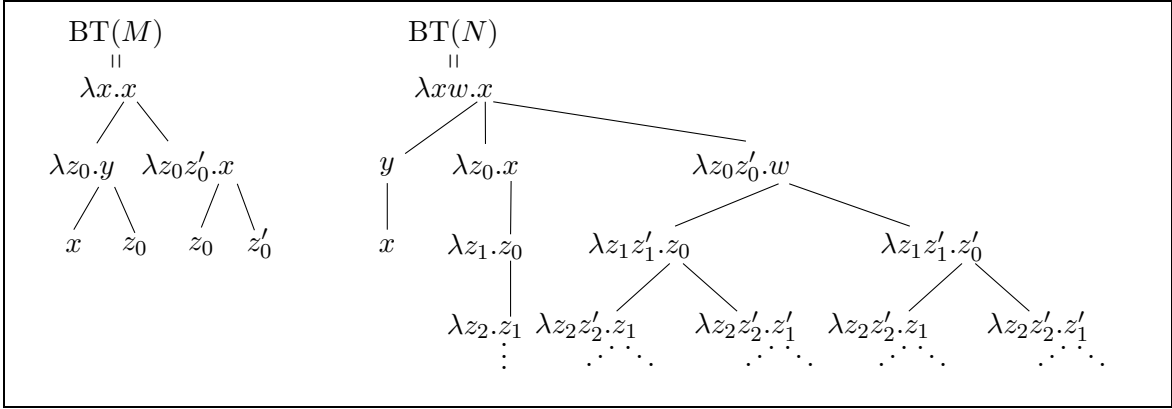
$\mathrm{BT}(M)$
$=$
$\lambda x.x$
$\lambda z_0.y$ $\lambda z_0 z_0'.x$
$x$ $z_0$ $z_0$ $z_0'$

$\mathrm{BT}(N)$
$=$
$\lambda xw.x$
$y$ $\lambda z_0.x$ $\lambda z_0 z_0'.w$
$x$ $\lambda z_1.z_0$ $\lambda z_1 z_1'.z_0$ $\lambda z_1 z_1'.z_0'$
$\lambda z_2.z_1$ $\lambda z_2 z_2'.z_1$ $\lambda z_2 z_2'.z_1'$ $\lambda z_2 z_2'.z_1$ $\lambda z_2 z_2'.z_1'$
$\vdots$ $\ddots$ $\ddots$ $\ddots$ $\ddots$